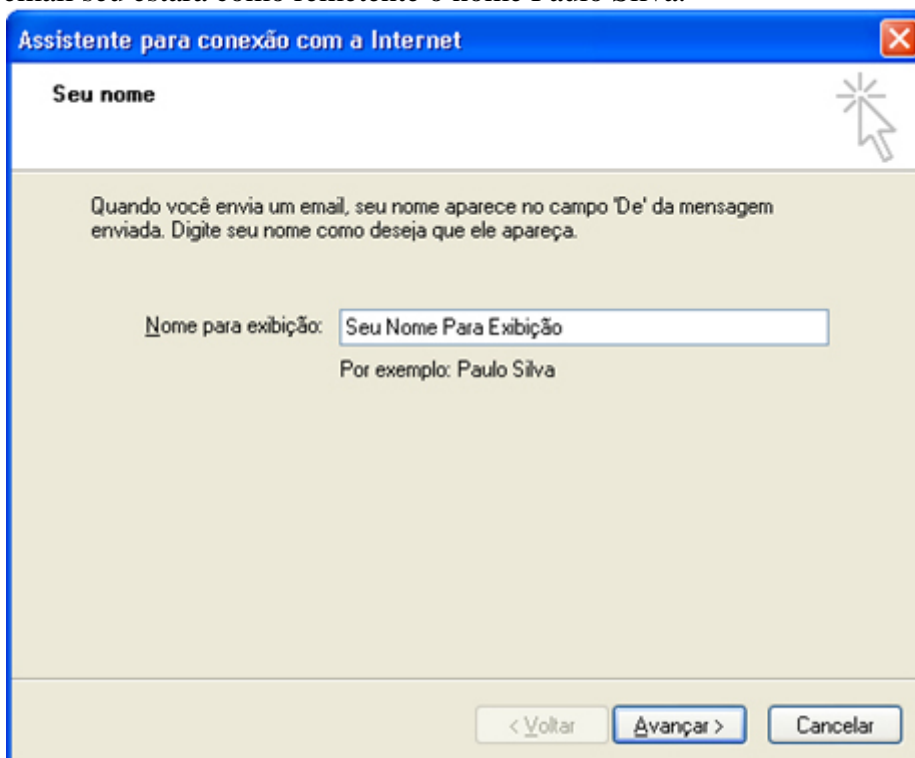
email seu estará como remetente o nome Paulo Silva.

Assistente para conexão com a Internet

Seu nome

Quando você envia um email, seu nome aparece no campo 'De' da mensagem enviada. Digite seu nome como deseja que ele apareça.

Nome para exibição: Seu Nome Para Exibição

Por exemplo: Paulo Silva

< Voltar

Avançar >

Cancelar